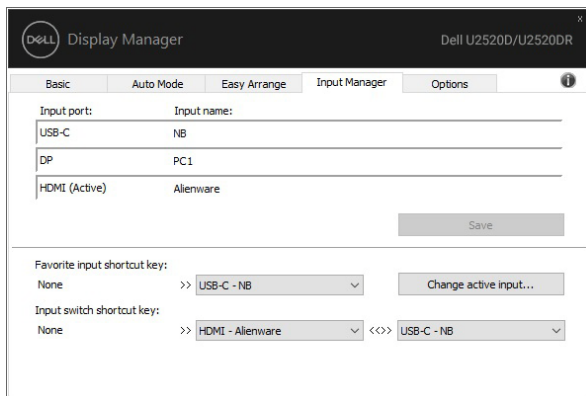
DELL Display Manager

Dell U2520D/U2520DR

x

Basic | Auto Mode | Easy Arrange | Input Manager | Options

Input port: | Input name:
USB-C | NB
DP | PC1
HDMI (Active) | Alienware

Save

Favorite input shortcut key:
None >> USB-C - NB
Change active input...

Input switch shortcut key:
None >> HDMI - Alienware <<>> USB-C - NB